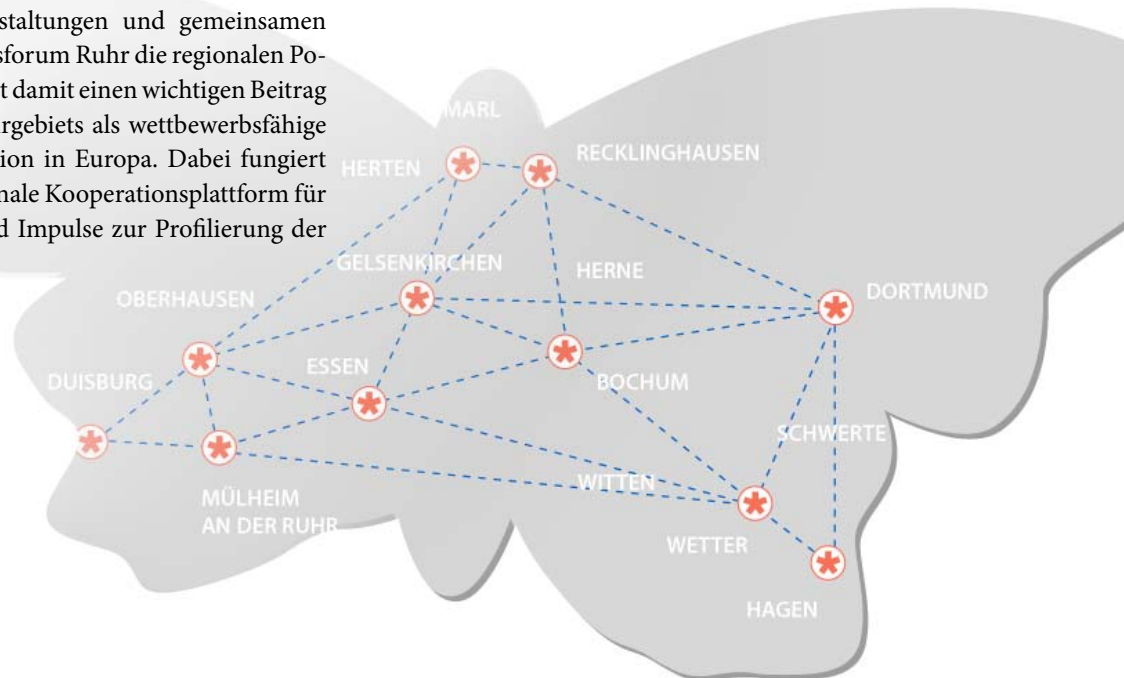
staltungen und gemeinsamen sforum Ruhr die regionalen Pot damit einen wichtigen Beitrag rgebiets als wettbewerbsfähige ion in Europa. Dabei fungiert nale Kooperationsplattform für d Impulse zur Profilierung der

MARL
HERTEN
RECKLINGHAUSEN
GELSENKIRCHEN
HERNE
OBERHAUSEN
DORTMUND
ESSEN
DUISBURG
BOCHUM
SCHWERTE
WITTEN
MÜLHEIM AN DER RUHR
WETTER
HAGEN